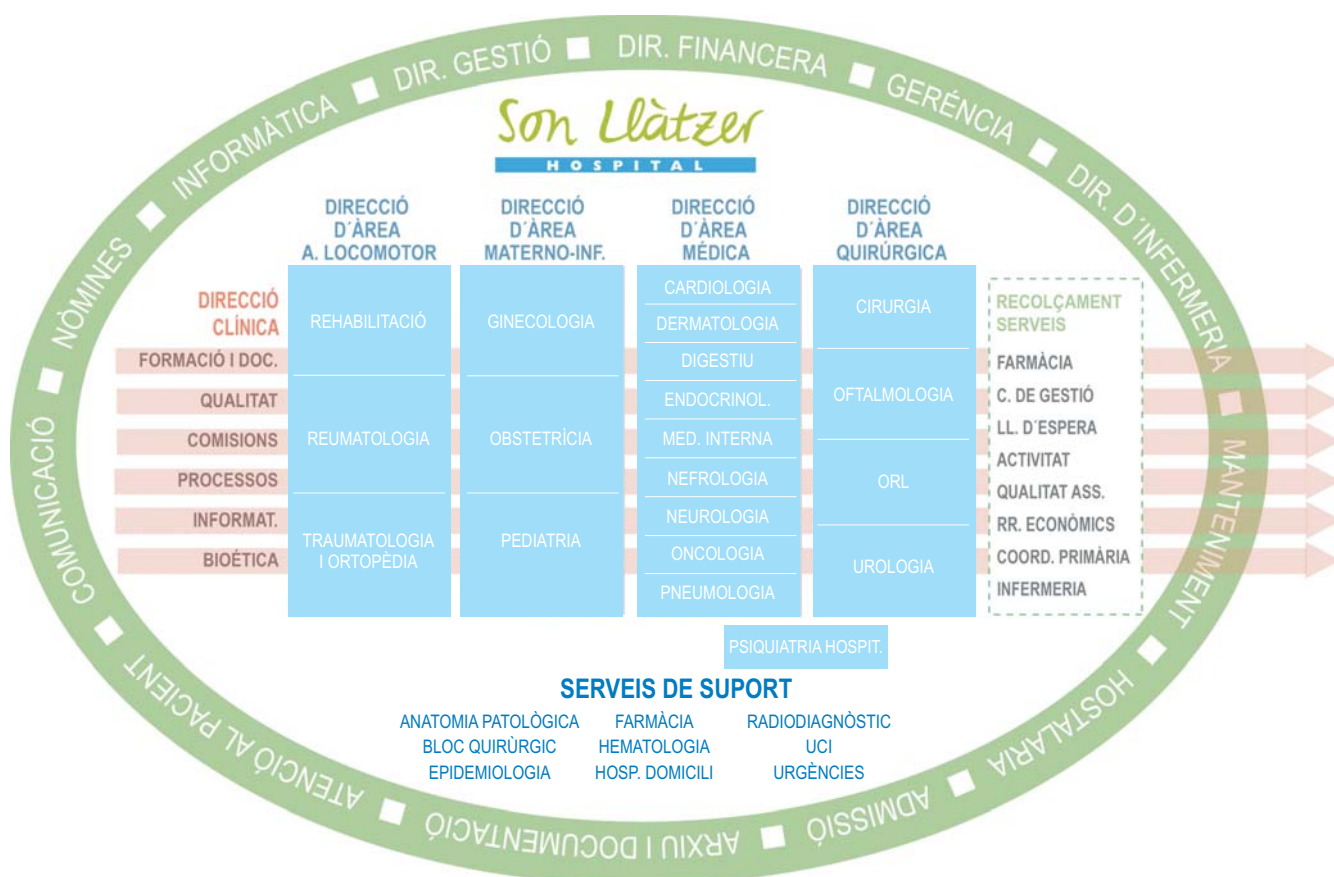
DIR. GESTIÓ ■ DIR. FINANCERA ■ GERÉNCIA ■ DIR. D'INFERMERIA ■ MANTENIMENT ■ HOSTALARIA ■ ADMISSIÓ ■ ARXIU I DOCUMENTACIÓ ■ ATENCIÓ AL PACIENT ■ COMUNICACIÓ ■ NÒMINES ■ INFORMÀTICA ■

Son Llàtzer
HOSPITAL

DIRECCIÓ D´ÀREA A. LOCOMOTOR
REHABILITACIÓ
REUMATOLOGIA
TRAUMATOLOGIA I ORTOPÈDIA

DIRECCIÓ D´ÀREA MATERNO-INF.
GINECOLOGIA
OBSTETRÍCIA
PEDIATRIA

DIRECCIÓ D´ÀREA MÉDICA
CARDIOLOGIA
DERMATOLOGIA
DIGESTIU
ENDOCRINOL.
MED. INTERNA
NEFROLOGIA
NEUROLOGIA
ONCOLOGIA
PNEUMOLOGIA

DIRECCIÓ D´ÀREA QUIRÚRGICA
CIRURGIA
OFTALMOLOGIA
ORL
UROLOGIA

DIRECCIÓ CLÍNICA
FORMACIÓ I DOC.
QUALITAT
COMISIONS
PROCESSOS
INFORMAT.
BIOÉTICA

RECOLÇAMENT SERVEIS
FARMÀCIA
C. DE GESTIÓ
LL. D´ESPERA
ACTIVITAT
QUALITAT ASS.
RR. ECONÒMICS
COORD. PRIMÀRIA
INFERMERIA

PSIQUIATRIA HOSPIT.

SERVEIS DE SUPORT
ANATOMIA PATOLÒGICA
BLOC QUIRÚRGIC
EPIDEMIOLOGIA
FARMÀCIA
HEMATOLOGIA
HOSP. DOMICILI
RADIODIAGNÒSTIC
UCI
URGÈNCIES